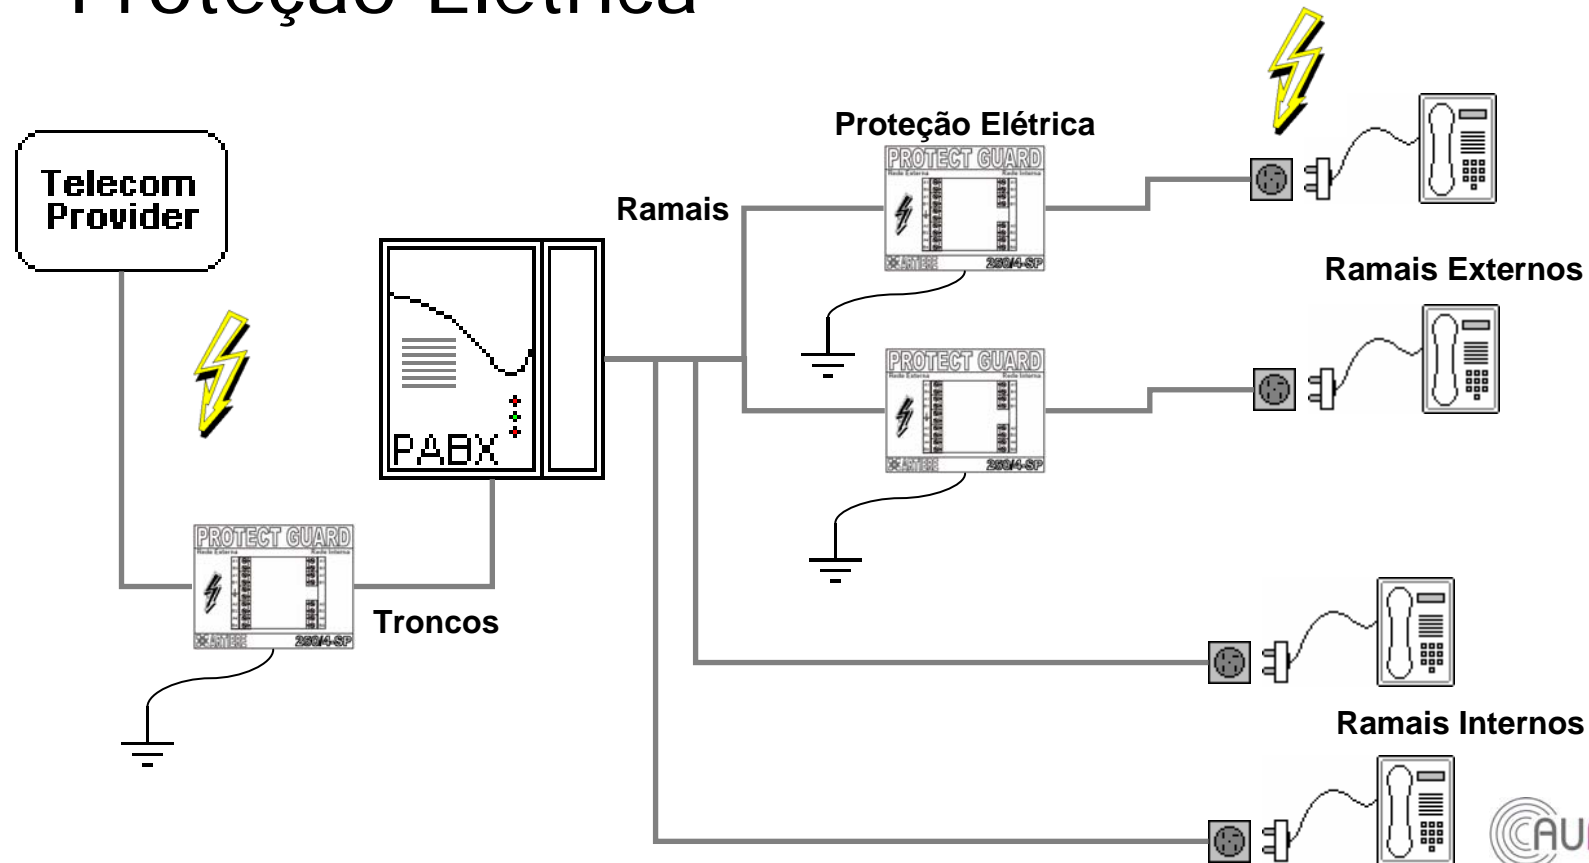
Proteção Elétrica

Telecom Provider

Ramais

Proteção Elétrica

PROTECT GUARD
Rede Externa
Rede Interna
250/4-SP

Ramais Externos

PROTECT GUARD
Rede Externa
Rede Interna
250/4-SP

PABX

PROTECT GUARD
Rede Externa
Rede Interna
250/4-SP

Troncos

Ramais Internos

CAU